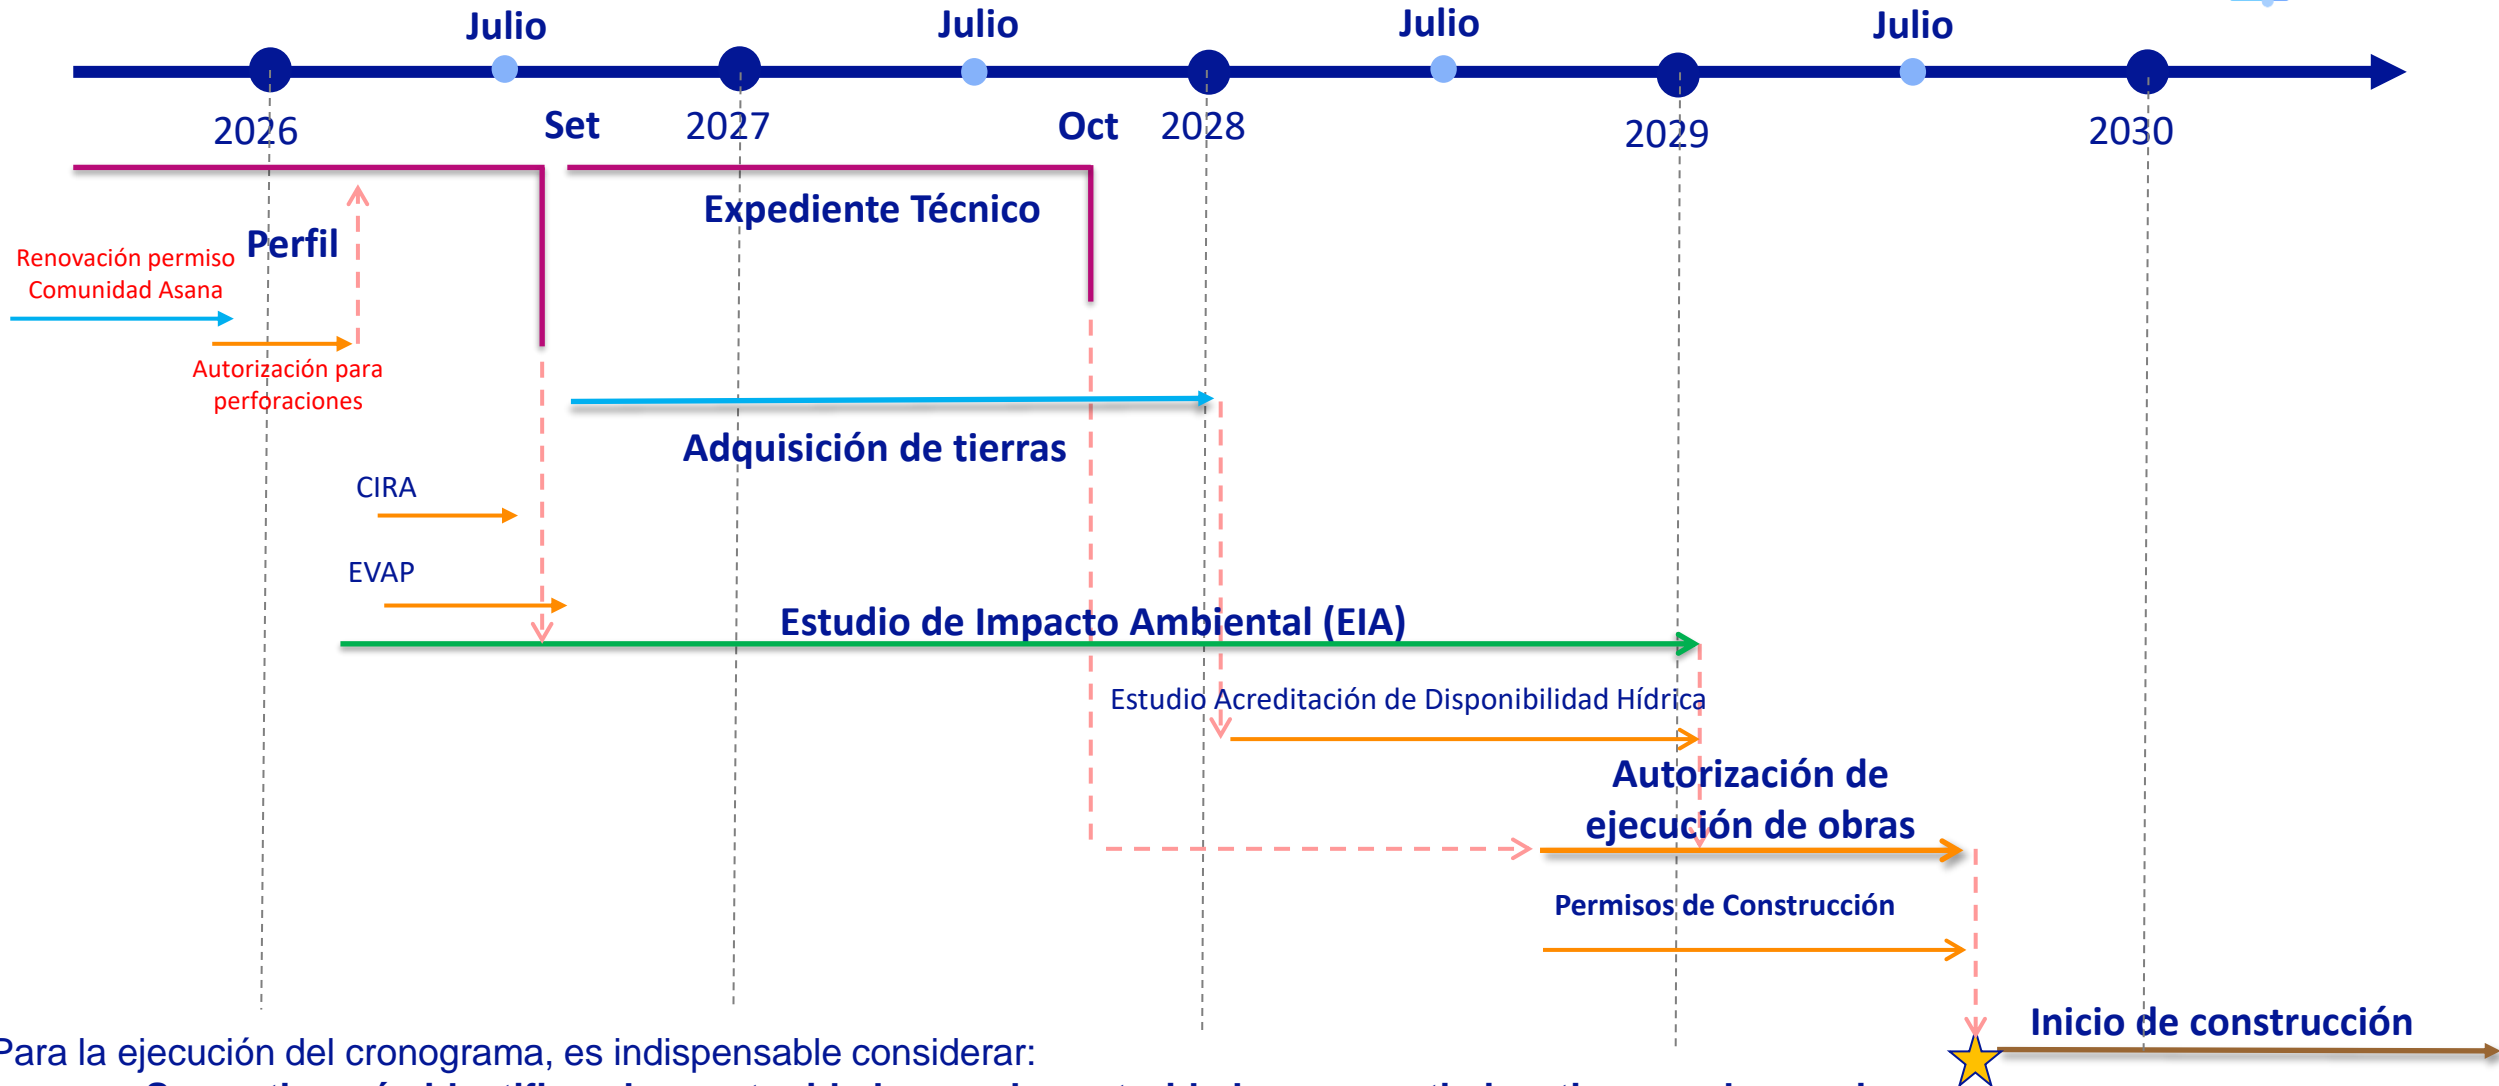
Julio Julio Julio Julio

2026 Set 2027 Oct 2028 2029 2030

Perfil

Expediente Técnico

Renovación permiso Comunidad Asana

Autorización para perforaciones

Adquisición de tierras

CIRA

EVAP

Estudio de Impacto Ambiental (EIA)

Estudio Acreditación de Disponibilidad Hídrica

Autorización de ejecución de obras

Permisos de Construcción

Inicio de construcción

Para la ejecución del cronograma, es indispensable considerar:

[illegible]